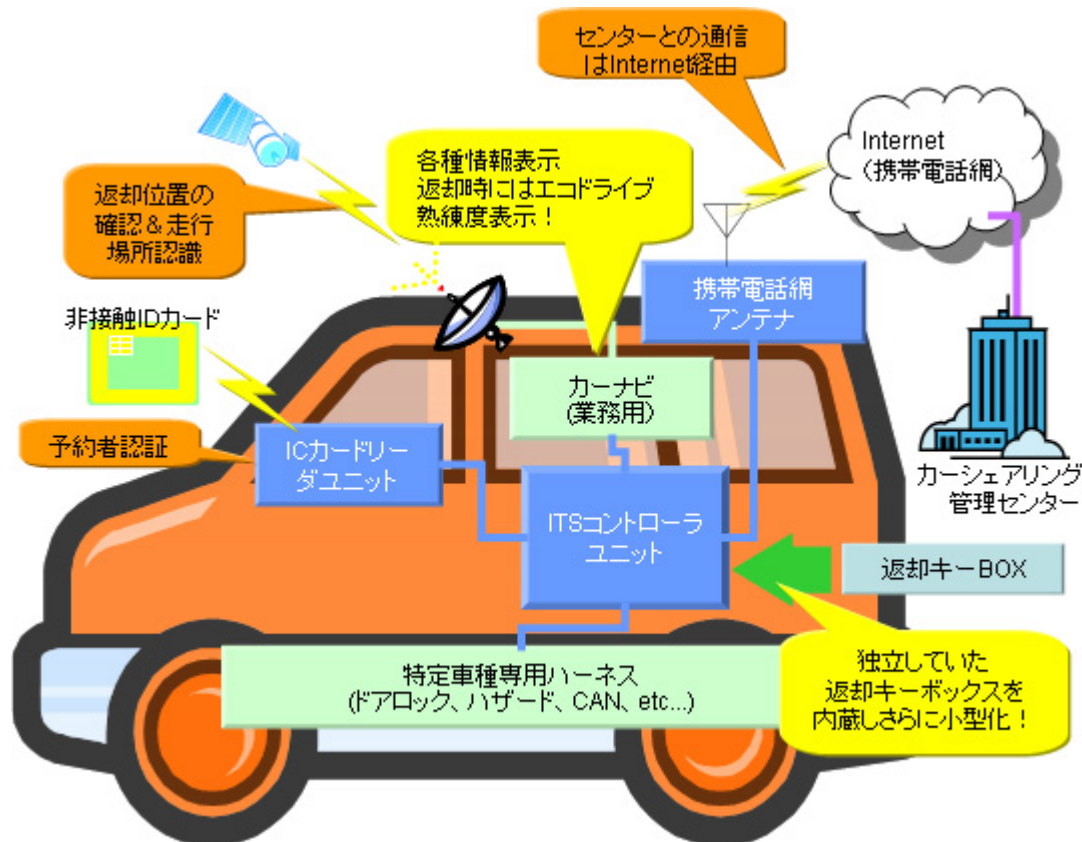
センターとの通信
はInternet経由

Internet
（携帯電話網）

各種情報表示
返却時にはエコドライブ
熟練度表示！

返却位置の
確認＆走行
場所認識

非接触IDカード

携帯電話網
アンテナ

カーナビ
(業務用)

予約者認証

ICカードリーダユニット

ITSコントローラユニット

カーシェアリング
管理センター

返却キーBOX

特定車種専用ハーネス
(ドアロック、ハザード、CAN、etc...)

独立していた
返却キーボックスを
内蔵しさらに小型化！